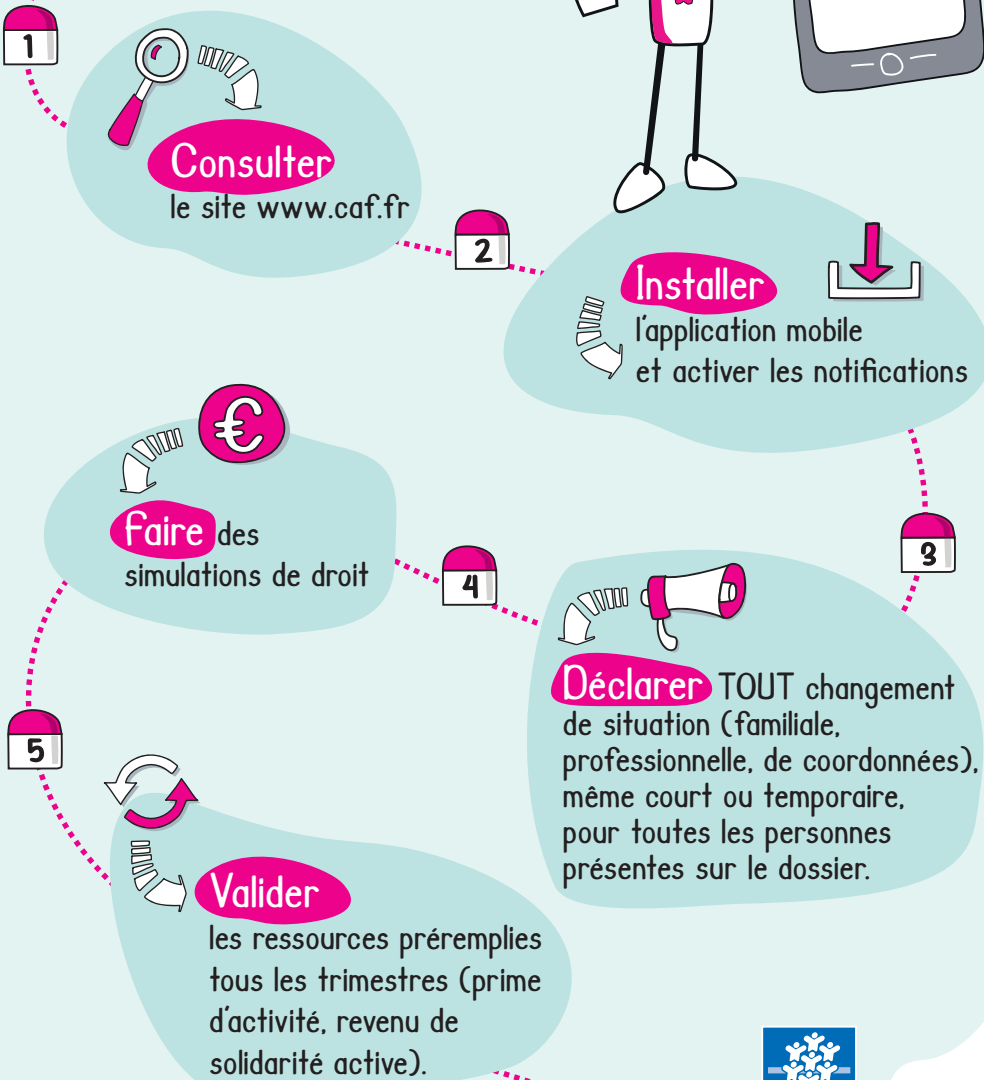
1

Consulter le site www.caf.fr

2

Installer l'application mobile et activer les notifications

3

Faire des simulations de droit

4

Déclarer TOUT changement de situation (familiale, professionnelle, de coordonnées), même court ou temporaire, pour toutes les personnes présentes sur le dossier.

5

Valider les ressources préremplies tous les trimestres (prime d'activité, revenu de solidarité active).